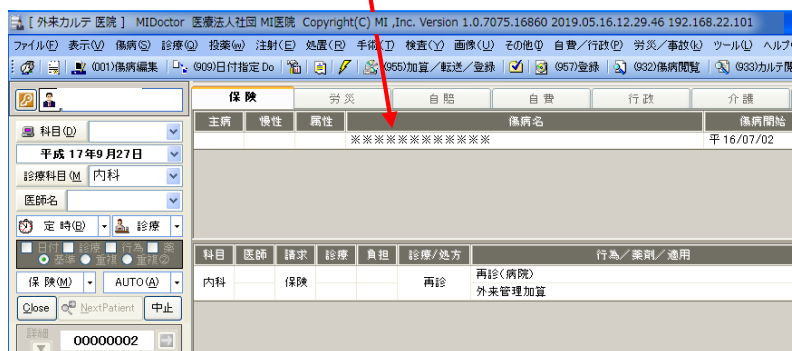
[ 外来カルテ 医院 ] MIDoctor 医療法人社団 MI医院 Copyright(C) MI ,Inc. Version 1.0.7075.16860 2019.05.16.12.29.46 192.168.22.101

ファイル(F) 表示(V) 傷病(S) 診療(Q) 投薬(W) 注射(E) 処置(R) 手術(T) 検査(Y) 画像(U) その他(I) 自費/行政(P) 労災/事故(K) ツール(L) ヘルプ

(001)傷病編集 (909)日付指定 Do (955)加算/転送/登録 (957)登録 (932)傷病閲覧 (933)カルテ閲

科目(D)
平成 17年9月27日
診療科目(M) 内科
医師名
定 時(B) 診 療
日付 診療 行為 薬
基準 重複 重複②
保 険(M) AUTO(A)
Close NextPatient 中止
詳細
00000002

| 保 険 | 労 災 | 自 賠 | 自 費 | 行 政 | 介 護 |
|---|---|---|---|---|---|

| 主病 | 慢性 | 属性 | 傷病名 | 傷病開始 |
|---|---|---|---|---|
| | | | ※※※※※※※※※※※※※ | 平 16/07/02 |

| 科目 | 医師 | 請求 | 診療 | 負担 | 診療/処方 | 行為/薬剤/適用 |
|---|---|---|---|---|---|---|
| 内科 | | 保険 | | | 再診 | 再診(病院) |
| | | | | | | 外来管理加算 |